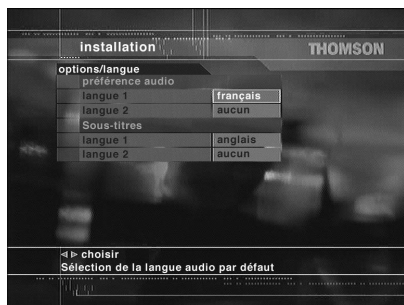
installation

THOMSON

options/langue

préférence audio

| | |
|---|---|
| langue 1 | français |
| langue 2 | aucun |

Sous-titres

| | |
|---|---|
| langue 1 | anglais |
| langue 2 | aucun |

◁ ▷ choisir

Sélection de la langue audio par défaut